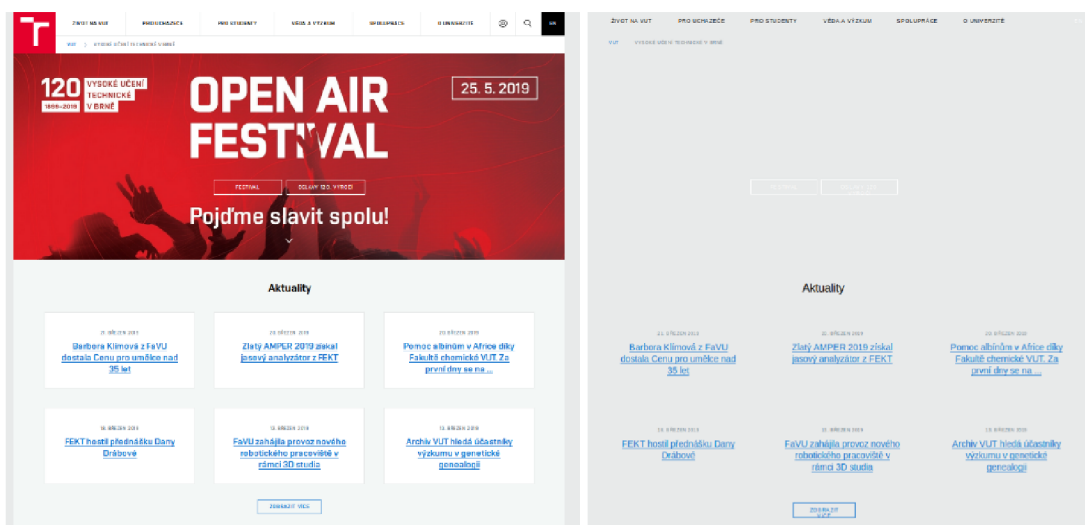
ŽIVOT NA VUT PRO UCHAZEČE PRO STUDENTY VĚDA A VÝZKUM SPOLUPRÁCE O UNIVERZITĚ EN

VUT > VYSOKÉ UČENÍ TECHNICKÉ V BRNĚ

120 VYSOKÉ UČENÍ TECHNICKÉ V BRNĚ 1899—2019

OPEN AIR FESTIVAL

25. 5. 2019

FESTIVAL OSLAVY 120. VÝROČÍ

Pojďme slavit spolu!

Aktuality

21. BŘEZEN 2019
Barbora Klímová z FaVU dostala Cenu pro umělce nad 35 let

20. BŘEZEN 2019
Zlatý AMPER 2019 získal jasový analyzátor z FEKT

20. BŘEZEN 2019
Pomoc albínům v Africe díky Fakultě chemické VUT. Za první dny se na ...

18. BŘEZEN 2019
FEKT hostil přednášku Dany Drábové

15. BŘEZEN 2019
FaVU zahájila provoz nového robotického pracoviště v rámci 3D studia

13. BŘEZEN 2019
Archiv VUT hledá účastníky výzkumu v genetické genealogii

ZOBRAZIT VÍCE

ŽIVOT NA VUT PRO UCHAZEČE PRO STUDENTY VĚDA A VÝZKUM SPOLUPRÁCE O UNIVERZITĚ

VUT VYSOKÉ UČENÍ TECHNICKÉ V BRNĚ

Aktuality

21. BŘEZEN 2019
Barbora Klímová z FaVU dostala Cenu pro umělce nad 35 let

20. BŘEZEN 2019
Zlatý AMPER 2019 získal jasový analyzátor z FEKT

20. BŘEZEN 2019
Pomoc albínům v Africe díky Fakultě chemické VUT. Za první dny se na ...

18. BŘEZEN 2019
FEKT hostil přednášku Dany Drábové

15. BŘEZEN 2019
FaVU zahájila provoz nového robotického pracoviště v rámci 3D studia

13. BŘEZEN 2019
Archiv VUT hledá účastníky výzkumu v genetické genealogii

ZOBRAZIT VÍCE